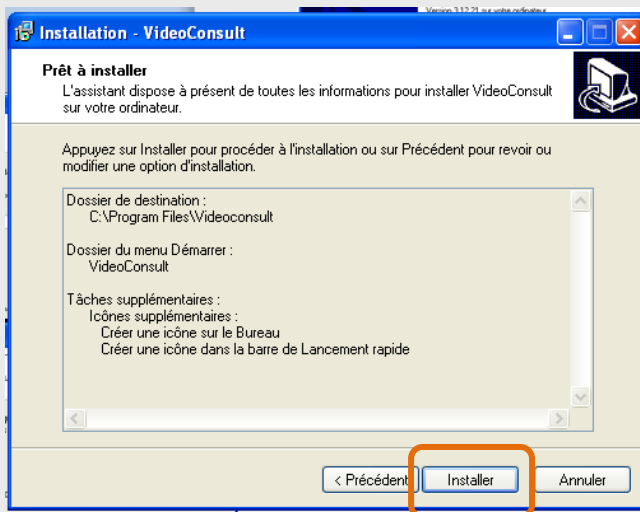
Version 3.12.21 sur votre ordinateur

Installation - VideoConsult

Prêt à installer
L'assistant dispose à présent de toutes les informations pour installer VideoConsult sur votre ordinateur.

Appuyez sur Installer pour procéder à l'installation ou sur Précédent pour revoir ou modifier une option d'installation.

Dossier de destination :
C:\Program Files\Videoconsult

Dossier du menu Démarrer :
VideoConsult

Tâches supplémentaires :
Icônes supplémentaires :
Créer une icône sur le Bureau
Créer une icône dans la barre de Lancement rapide

< Précédent
Installer
Annuler